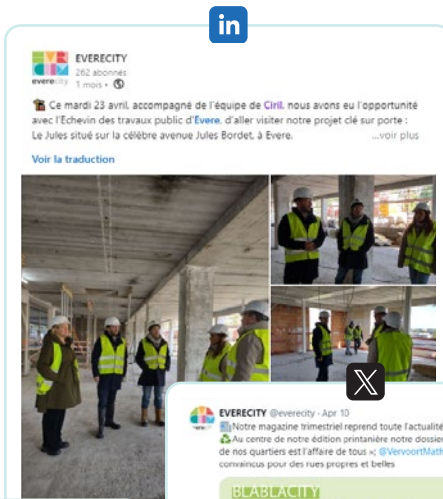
in

EVERECITY
262 abonnés
1 mois •

Ce mardi 23 avril, accompagné de l'équipe de Ciril, nous avons eu l'opportunité avec l'Echevin des travaux public d'Evere, d'aller visiter notre projet clé sur porte : Le Jules situé sur la célèbre avenue Jules Bordet, à Evere. ...voir plus

Voir la traduction

X

EVERECITY @everecity · Apr 10
Notre magazine trimestriel reprend toute l'actualité
Au centre de notre édition printanière notre dossier
de nos quartiers est l'affaire de tous »; @VervoortMath
convaincus pour des rues propres et belles

BLABLACITY